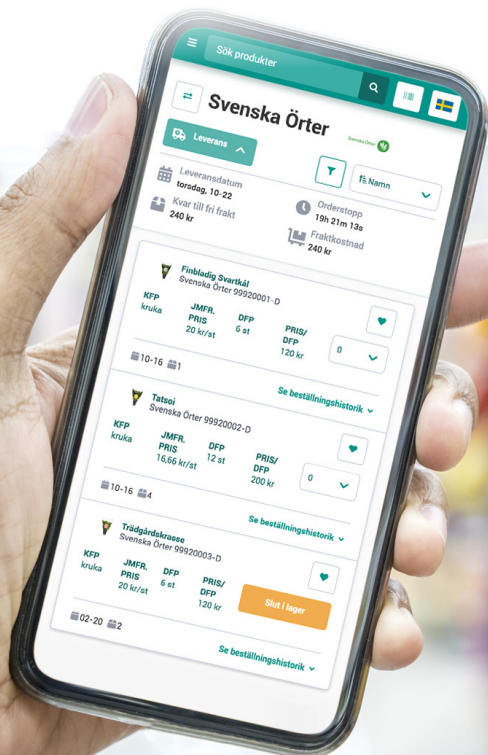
Sök produkter

Svenska Örter

Svenska Örter

Leverans

Namn

Leveransdatum
torsdag, 10-22

Kvar till fri frakt
240 kr

Orderstopp
19h 21m 13s

Fraktkostnad
240 kr

Finbladig Svartkål
Svenska Örter 99920001-D

KFP
kruka

JMFR. PRIS
20 kr/st

DFP
6 st

PRIS/ DFP
120 kr

0

10-16 1

Se beställningshistorik

Tatsoi
Svenska Örter 99920002-D

KFP
kruka

JMFR. PRIS
16,66 kr/st

DFP
12 st

PRIS/ DFP
200 kr

0

10-16 4

Se beställningshistorik

Trädgårdskrasse
Svenska Örter 99920003-D

KFP
kruka

JMFR. PRIS
20 kr/st

DFP
6 st

PRIS/ DFP
120 kr

Slut i lager

02-20 2

Se beställningshistorik